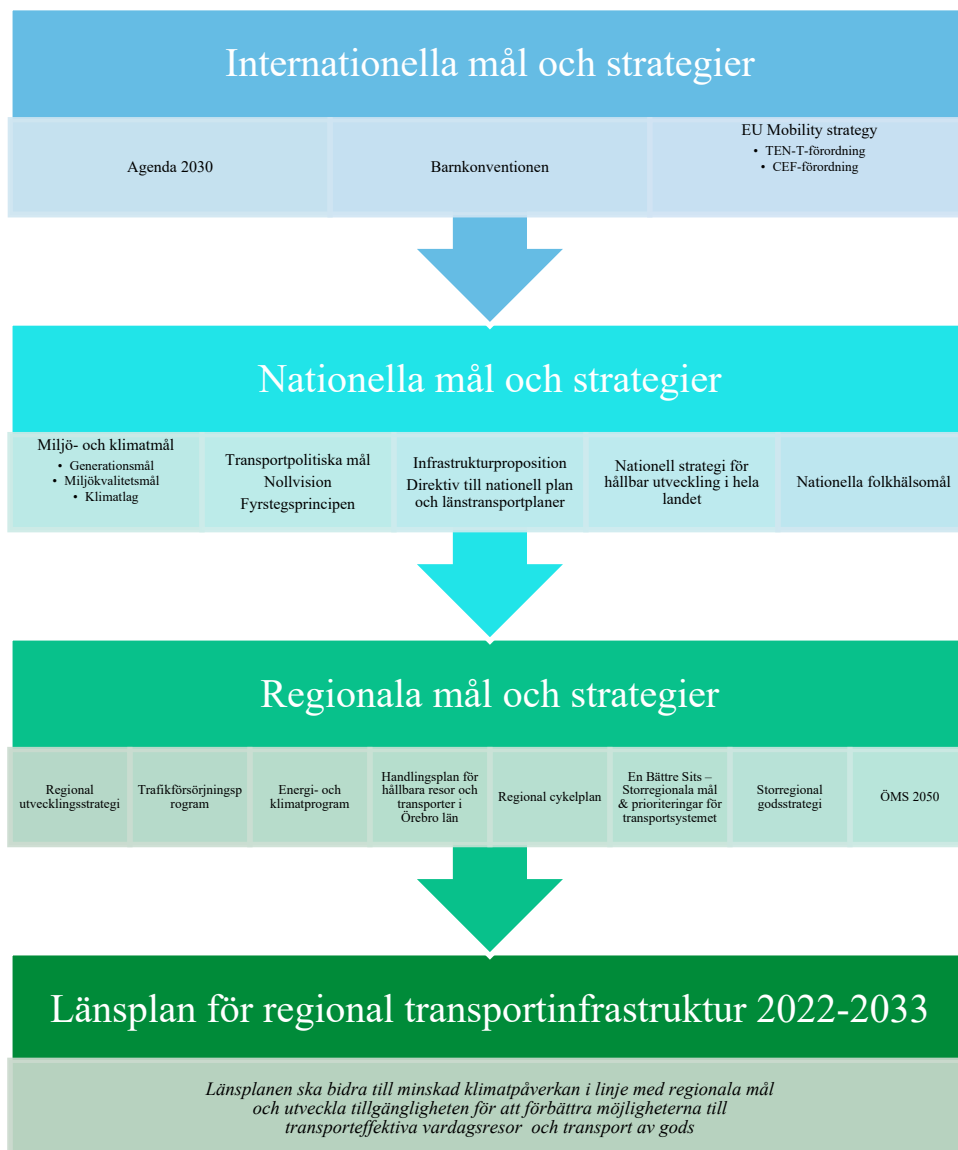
Internationella mål och strategier

Agenda 2030

Barnkonventionen

EU Mobility strategy
• TEN-T-förordning
• CEF-förordning

Nationella mål och strategier

Miljö- och klimatmål
• Generationsmål
• Miljökvalitetsmål
• Klimatlag

Transportpolitiska mål
Nollvision
Fyrstegsprincipen

Infrastrukturproposition
Direktiv till nationell plan och länstransportplaner

Nationell strategi för hållbar utveckling i hela landet

Nationella folkhälsomål

Regionala mål och strategier

Regional utvecklingsstrategi

Trafikförsörjningsprogram

Energi- och klimatprogram

Handlingsplan för hållbara resor och transporter i Örebro län

Regional cykelplan

En Bättre Sits – Storregionala mål & prioriteringar för transportsystemet

Storregional godsstrategi

ÖMS 2050

Länsplan för regional transportinfrastruktur 2022-2033

Länsplanen ska bidra till minskad klimatpåverkan i linje med regionala mål och utveckla tillgängligheten för att förbättra möjligheterna till transporteffektiva vardagsresor och transport av gods